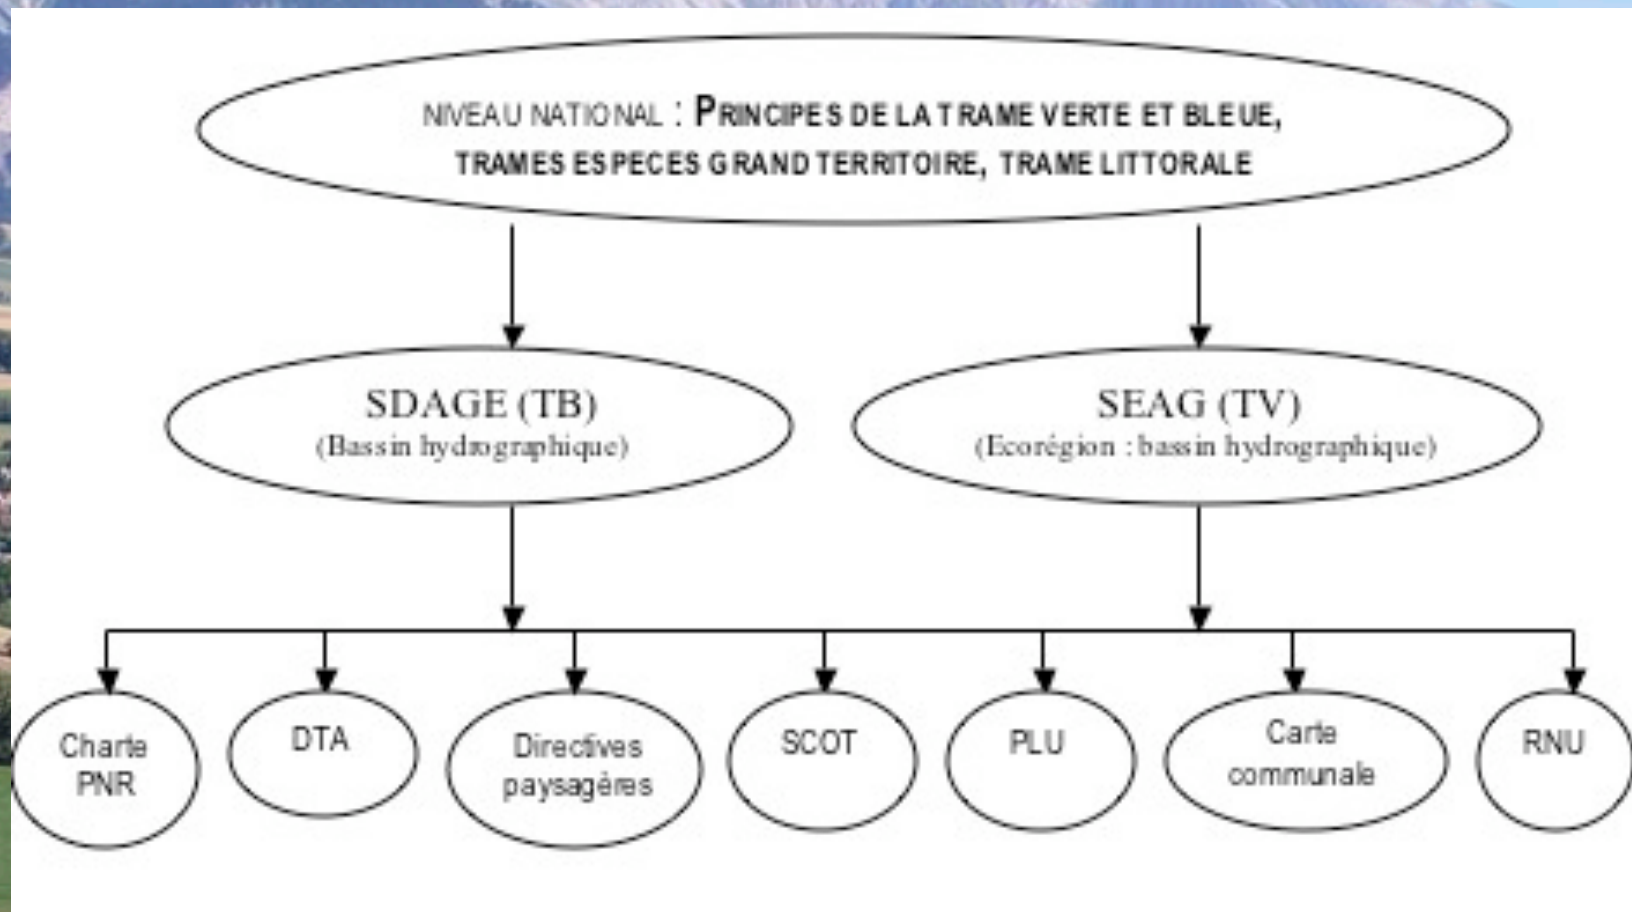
NIVEAU NATIONAL : PRINCIPES DE LA TRAME VERTE ET BLEUE, TRAMES ESPECES GRAND TERRITOIRE, TRAME LITTORALE

SDAGE (TB)
(Bassin hydrographique)

SEAG (TV)
(Ecorégion : bassin hydrographique)

Charte PNR

DTA

Directives paysagères

SCOT

PLU

Carte communale

RNU